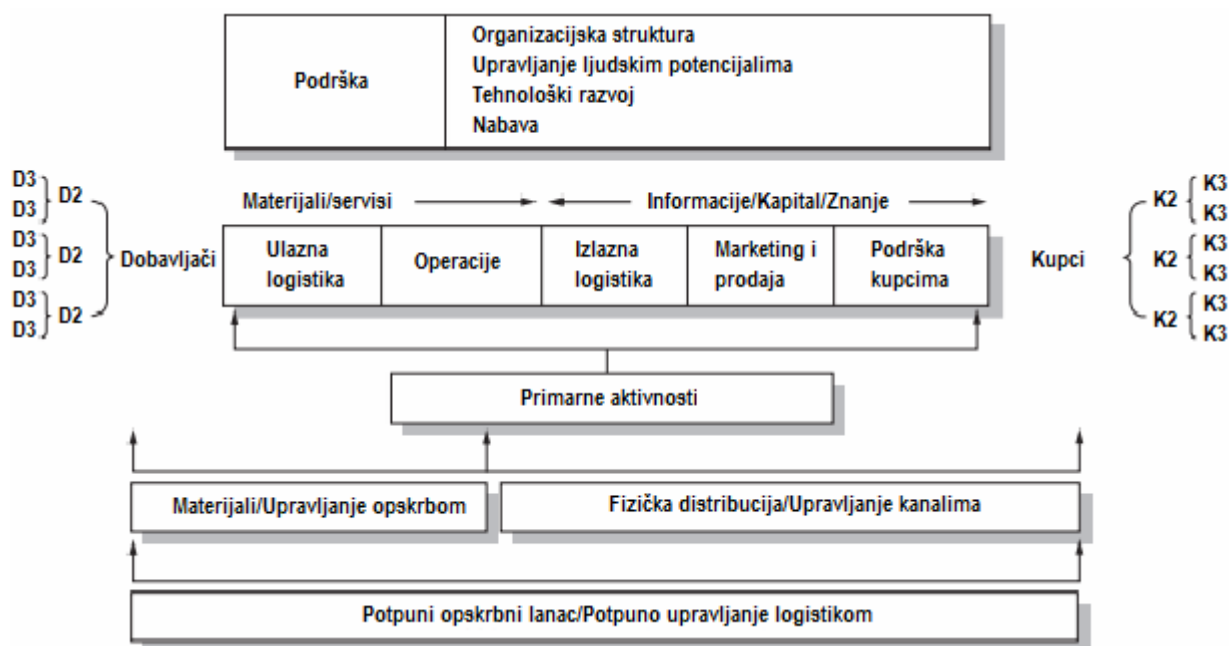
Podrška

Organizacijska struktura
Upravljanje ljudskim potencijalima
Tehnološki razvoj
Nabava

D3
D3
D2
D3
D3
D2
D3
D3
D2
Dobavljači

Materijali/servisi

Informacije/Kapital/Znanje

Ulazna logistika

Operacije

Izlazna logistika

Marketing i prodaja

Podrška kupcima

Kupci

K2
K3
K3
K2
K3
K3
K2
K3
K3

Primarne aktivnosti

Materijali/Upravljanje opskrbom

Fizička distribucija/Upravljanje kanalima

Potpuni opskrbni lanac/Potpuno upravljanje logistikom